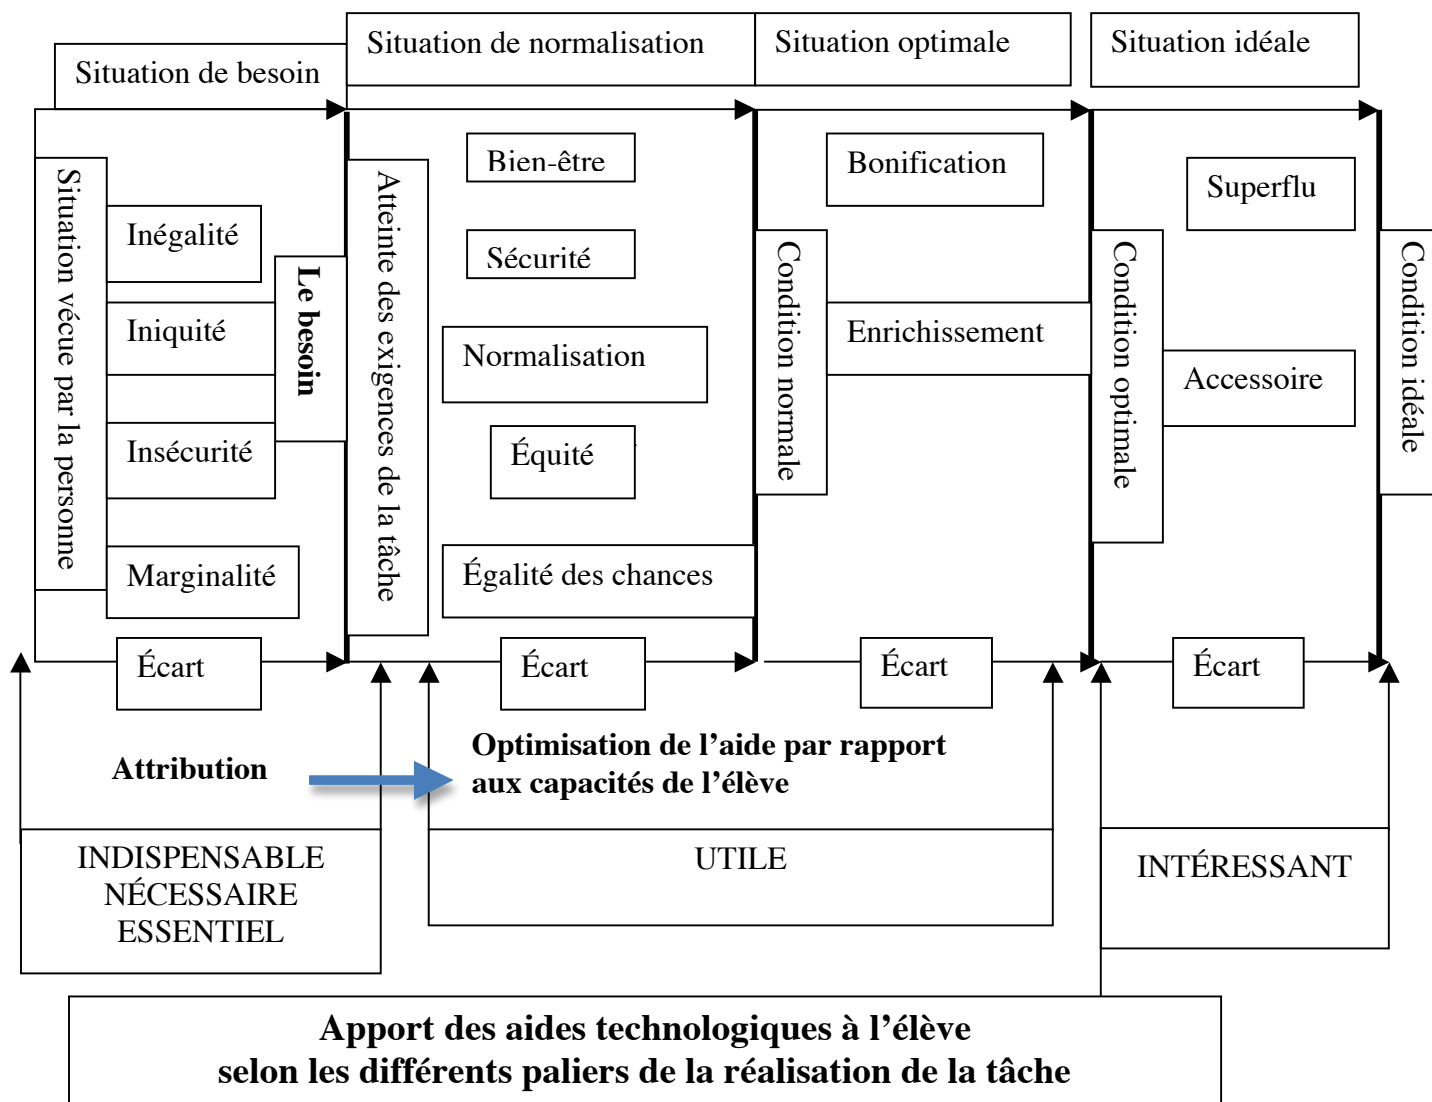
Situation de besoin

Situation de normalisation

Situation optimale

Situation idéale

Situation vécue par la personne

Inégalité

Iniquité

Insécurité

Marginalité

Le besoin

Atteinte des exigences de la tâche

Bien-être

Sécurité

Normalisation

Équité

Égalité des chances

Condition normale

Bonification

Enrichissement

Condition optimale

Superflu

Accessoire

Condition idéale

Écart

Écart

Écart

Écart

Attribution

Optimisation de l'aide par rapport aux capacités de l'élève

INDISPENSABLE
NÉCESSAIRE
ESSENTIEL

UTILE

INTÉRESSANT

Apport des aides technologiques à l'élève
selon les différents paliers de la réalisation de la tâche